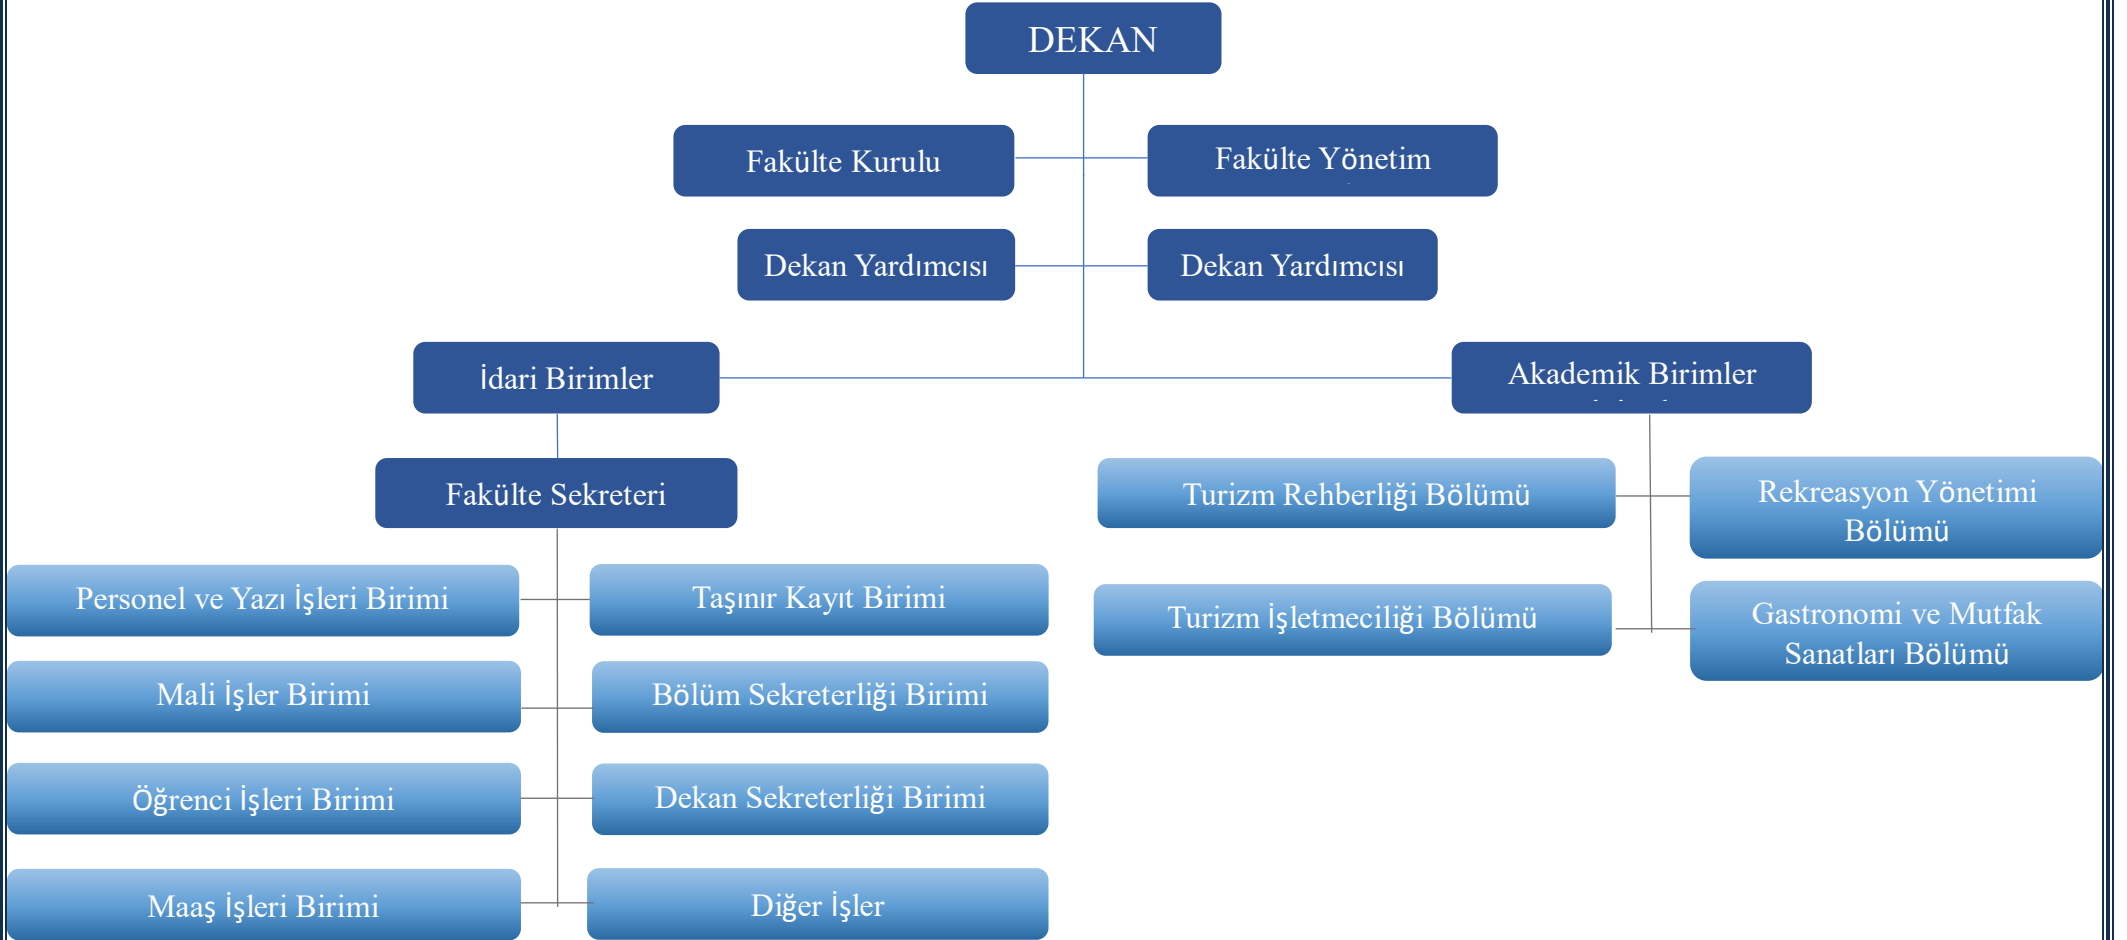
DEKAN

Fakülte Kurulu

Fakülte Yönetim

Dekan Yardımcısı

Dekan Yardımcısı

İdari Birimler

Akademik Birimler

Fakülte Sekreteri

Personel ve Yazı İşleri Birimi

Taşınır Kayıt Birimi

Mali İşler Birimi

Bölüm Sekreterliği Birimi

Öğrenci İşleri Birimi

Dekan Sekreterliği Birimi

Maaş İşleri Birimi

Diğer İşler

Turizm Rehberliği Bölümü

Rekreasyon Yönetimi Bölümü

Turizm İşletmeciliği Bölümü

Gastronomi ve Mutfak Sanatları Bölümü